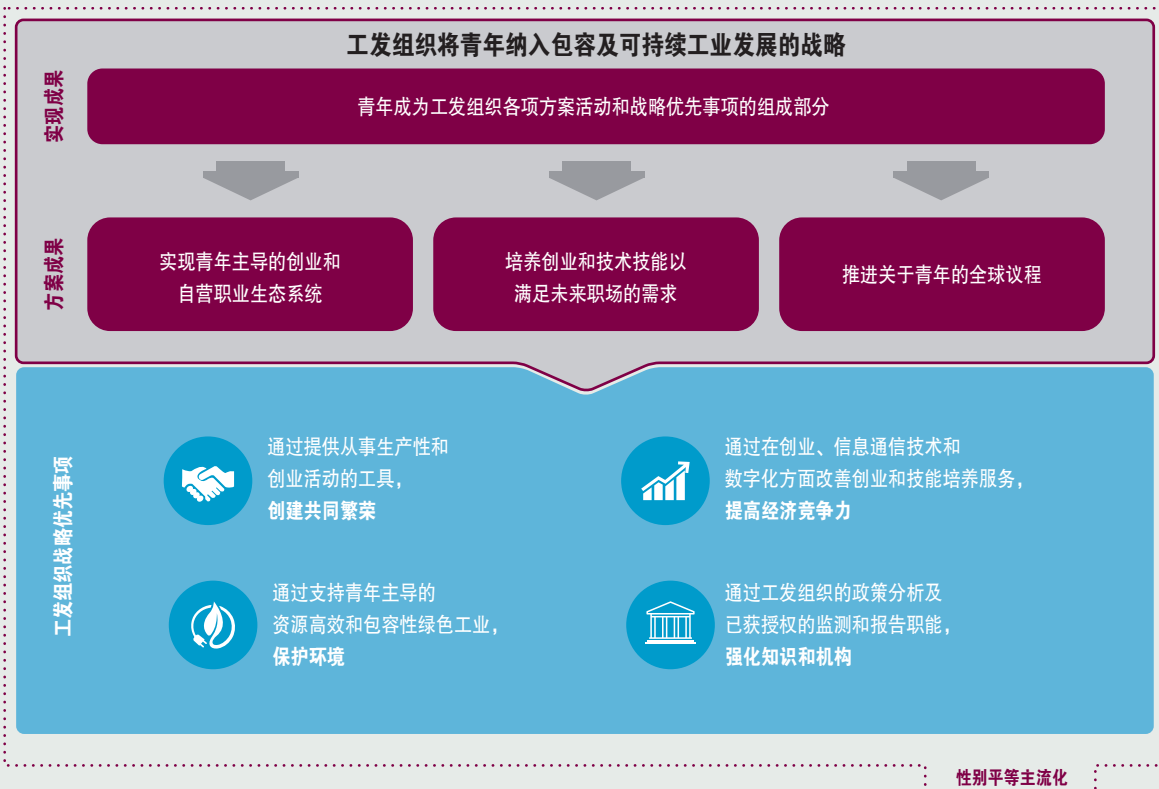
工发组织将青年纳入包容及可持续工业发展的战略

实现成果

青年成为工发组织各项方案活动和战略优先事项的组成部分

方案成果

实现青年主导的创业和自营职业生态系统

培养创业和技术技能以满足未来职场的需求

推进关于青年的全球议程

工发组织战略优先事项

通过提供从事生产性和创业活动的工具，
**创建共同繁荣**

通过在创业、信息通信技术和数字化方面改善创业和技能培养服务，
**提高经济竞争力**

通过支持青年主导的资源高效和包容性绿色工业，
**保护环境**

通过工发组织的政策分析及已获授权的监测和报告职能，
**强化知识和机构**

性别平等主流化